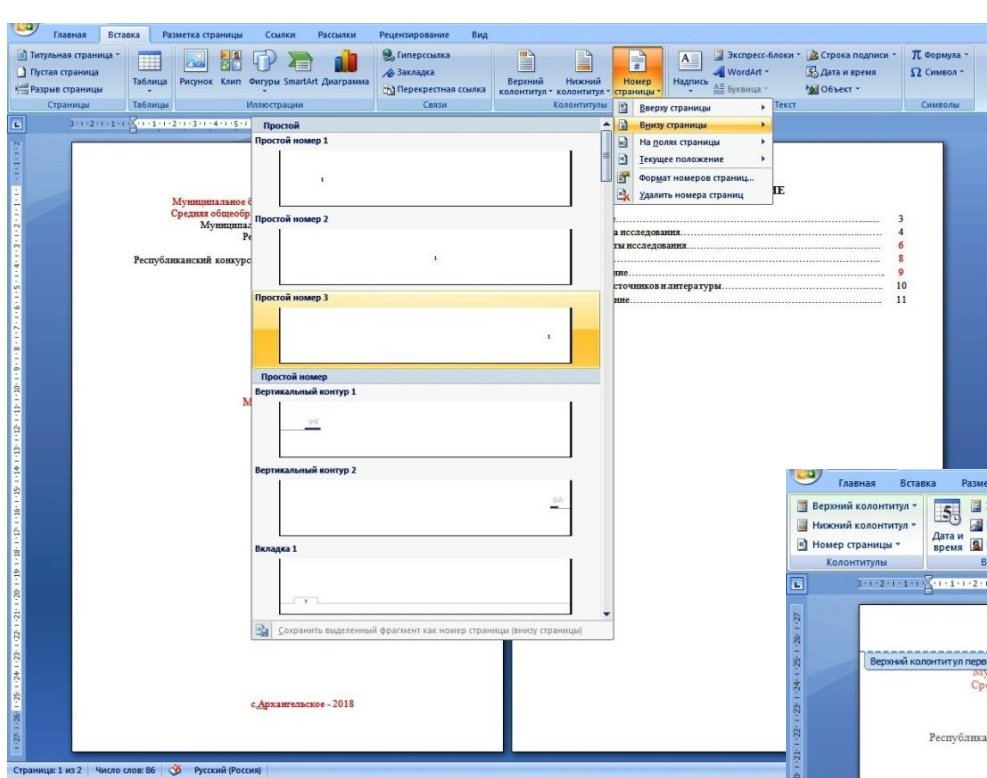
Главная Вставка Разметка страницы Ссылки Рассылки Рецензирование Вид

Титульная страница
Пустая страница
Разрыв страницы
Страницы

Таблица
Таблицы

Рисунок Клип Фигуры SmartArt Диаграмма
Иллюстрации

Гиперссылка
Закладка
Перекрестная ссылка
Связи

Верхний колонтитул
Нижний колонтитул
Номер страницы
Колонтитулы

Надпись
Экспресс-блоки
WordArt
Буквица
Текст

Строка подписи
Дата и время
Объект

Формула
Символ
Символы

Вверху страницы
Внизу страницы
На полях страницы
Текущее положение
Формат номеров страниц...
Удалить номера страниц

Простой
Простой номер 1
1
Простой номер 2
1
Простой номер 3
1
Простой номер
Вертикальный контур 1
Вертикальный контур 2
Вкладка 1
1
Сохранить выделенный фрагмент как номер страницы (внизу страницы)

Муниципальное
Средняя общеобр
Муниципал
Ре
Республиканский конкурс
М

с.Архангельское - 2018

IE
3
а исследования 4
ты исследования 6
8
ние 9
сточников и литературы 10
ние 11

Главная Вставка Разме
Верхний колонтитул
Нижний колонтитул
Номер страницы
Колонтитулы
Дата и время
Верхний колонтитул перв
Му
Сре
Республика

Страница: 1 из 2 Число слов: 86 Русский (Россия)